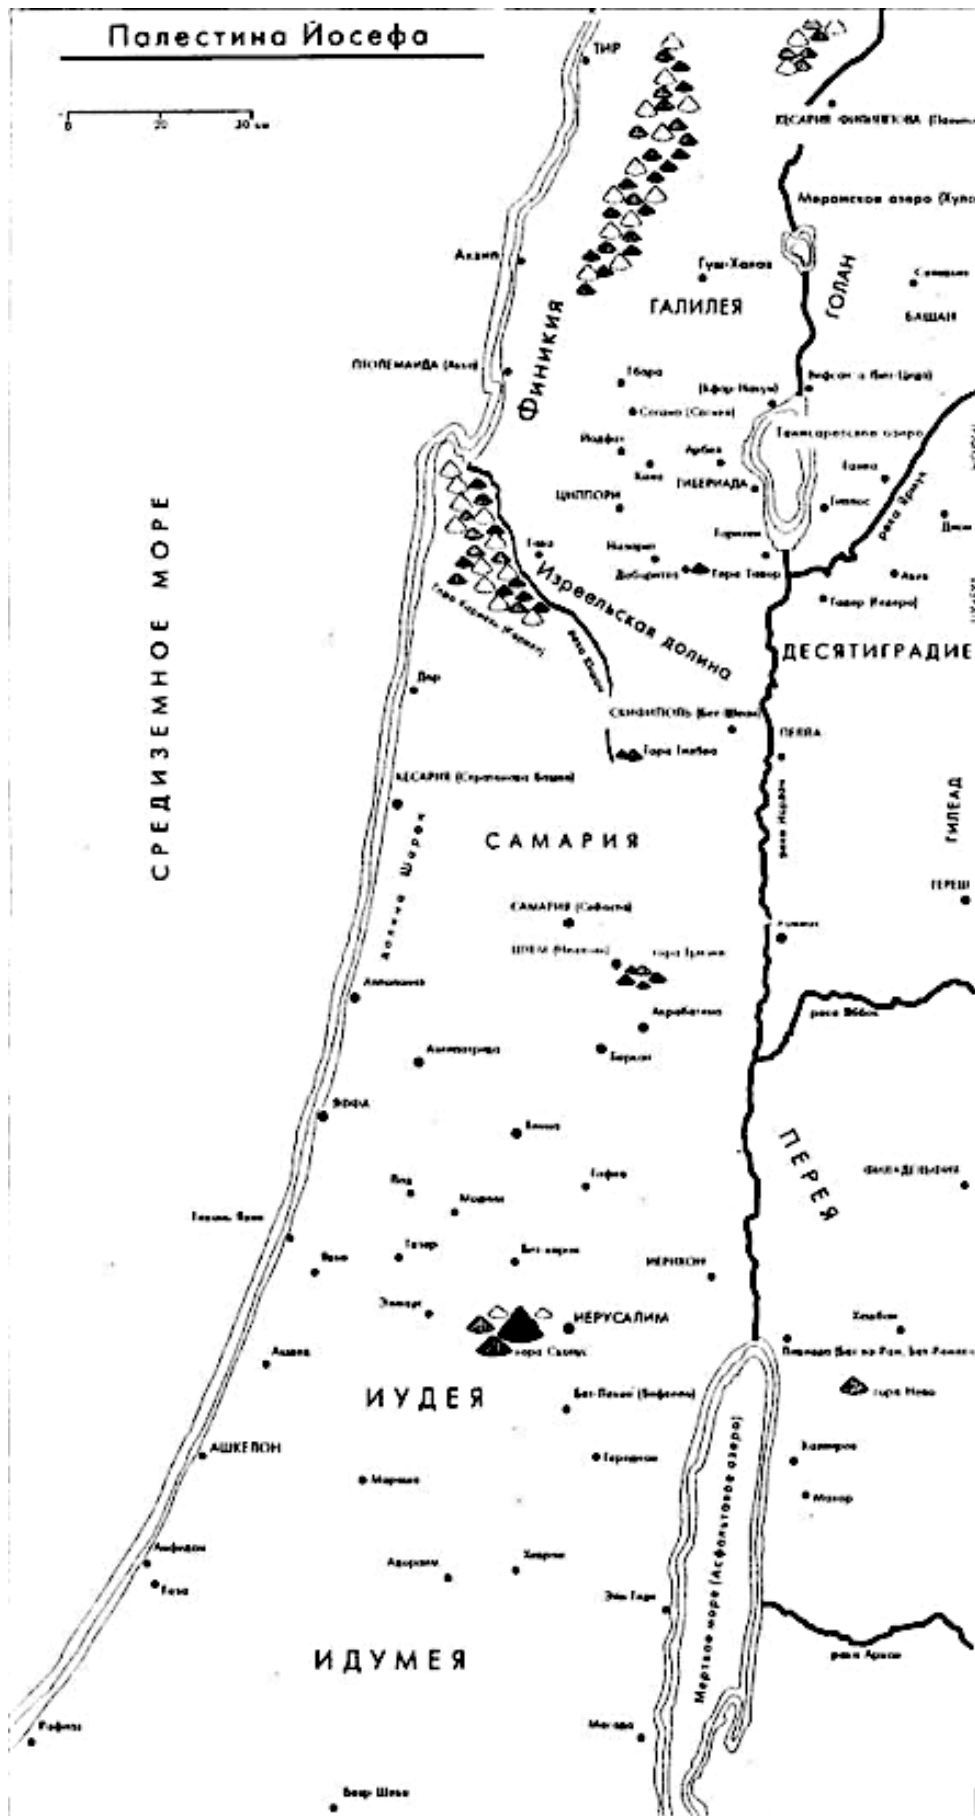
Палестина Йосефа

0 10 20 30 км

ТИР
КЕСАРИЯ ФИЛИППОВА (Паниас)
Меромское озеро (Хула)
Ахзив
Гуш-Халав
ГАЛИЛЕЯ
ГОЛАН
БАШАН
Финикия
ПТОЛЕМАИДА (Акко)
Табара
Кфар Нахум
Вифсаида Бет-Цайда
Сохана (Сахнин)
Иодфат
Арбел
Кана
Тивериадское озеро
ТИВЕРИАДА
ЦИППОРИ
Гадара
Гиппос
Гева
Назарет
Тарихея
Дабаритта
Гора Тавор
Авил
Тавор (Кадара)
СРЕДИЗЕМНОЕ МОРЕ
Изреельская долина
Гора Кармель (Кармил)
река Кишон
ДЕСЯТИГРАДИЕ
Дор
СКИФОПОЛЬ (Бет Шеан)
Гора Гилбоа
ПЕЛЛА
КЕСАРИЯ (Стратонова Башня)
долина Шарон
река Иордан
ГИЛЕАД
САМАРИЯ
ГЕРАСА
САМАРИЯ (Себастия)
ШЕХЕМ (Неаполь)
гора Гризим
Аполлония
Акрабатена
река Яббок
Антипатрида
Бетель
ЯФФА
Эммаус
ПЕРЕЯ
Гофна
ФИЛАДЕЛЬФИЯ
Лод
Модиин
Гавань Явне
Гезер
Бет-хорон
ИЕРИХОН
Явне
Эммаус
ИЕРУСАЛИМ
Хешбон
гора Сион
Ашдод
Ливиада (Бет на Рам, Бет Рамта)
ИУДЕЯ
Бет-Лехем (Вифлеем)
гора Нево
АШКЕЛОН
Геродион
Махерос
Мареша
Махор
Антедон
Адораим
Хеврон
Газа
Эйн Геди
Мертвое море (Асфальтовое озеро)
река Арнон
ИДУМЕЯ
Рафия
Масада
Беэр Шева